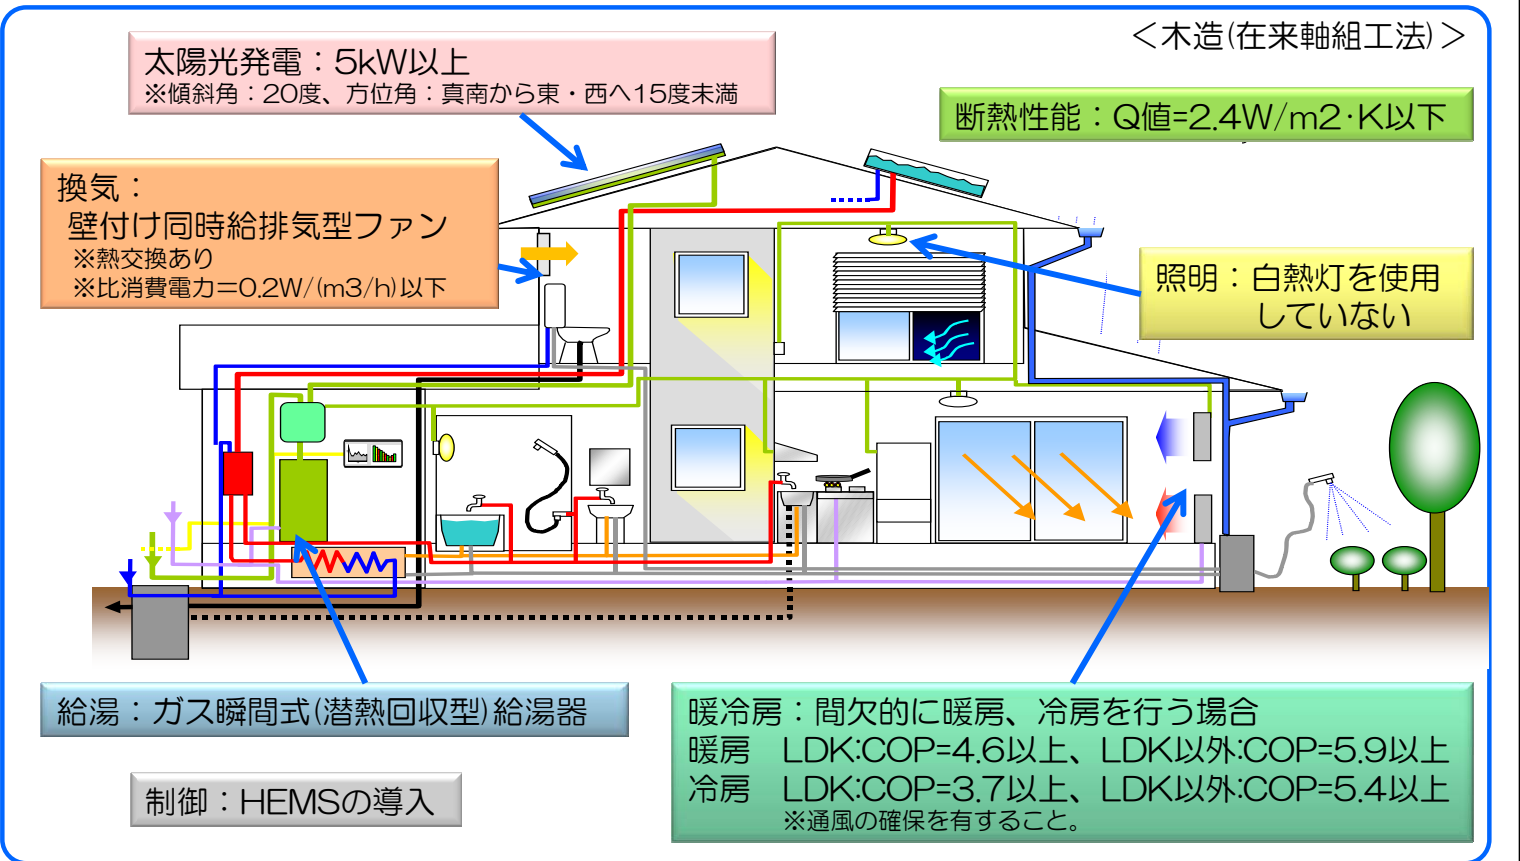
＜木造(在来軸組工法)＞

太陽光発電：5kW以上
※傾斜角：20度、方位角：真南から東・西へ15度未満

断熱性能：Q値=2.4W/m2·K以下

換気：
壁付け同時給排気型ファン
※熱交換あり
※比消費電力=0.2W/(m3/h)以下

照明：白熱灯を使用していない

給湯：ガス瞬間式(潜熱回収型)給湯器

暖冷房：間欠的に暖房、冷房を行う場合
暖房　LDK:COP=4.6以上、LDK以外:COP=5.9以上
冷房　LDK:COP=3.7以上、LDK以外:COP=5.4以上
※通風の確保を有すること。

制御：HEMSの導入